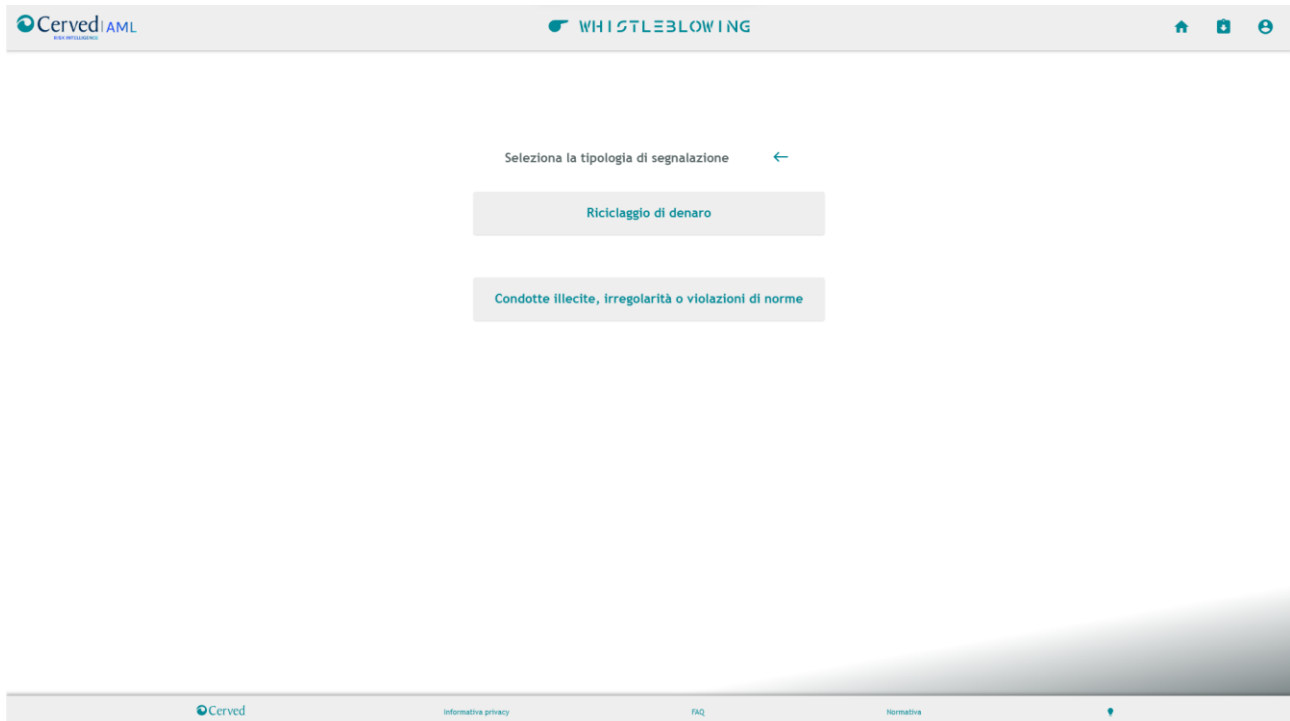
Cerved | AML
RISK INTELLIGENCE

WHISTLEBLOWING

Seleziona la tipologia di segnalazione ←

Riciclaggio di denaro

Condotte illecite, irregolarità o violazioni di norme

Cerved

Informativa privacy

FAQ

Normativa